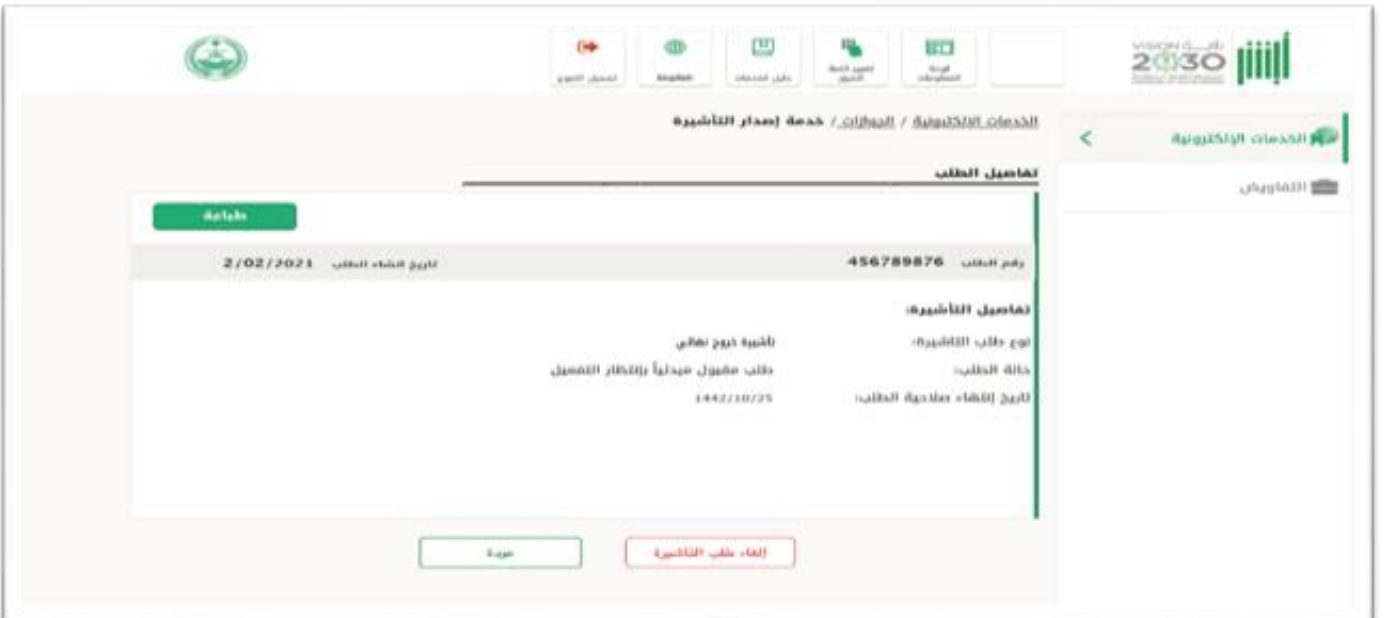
أبشر

VISION رؤية 2030

لوحة المعلومات

تغيير لغة المتصفح

دليل الخدمات

English

تسجيل الخروج

الخدمات الإلكترونية

التفاويض

الخدمات الإلكترونية / الجوازات / خدمة إصدار التأشيرة

تفاصيل الطلب

طباعة

رقم الطلب 456789876

تاريخ انشاء الطلب 2/02/2021

تفاصيل التأشيرة:

نوع طلب التأشيرة: تأشيرة خروج نهائي

حالة الطلب: طلب مقبول مبدئياً بإنتظار التفعيل

تاريخ إنتهاء صلاحية الطلب: 1442/10/25

إلغاء طلب التأشيرة

عودة